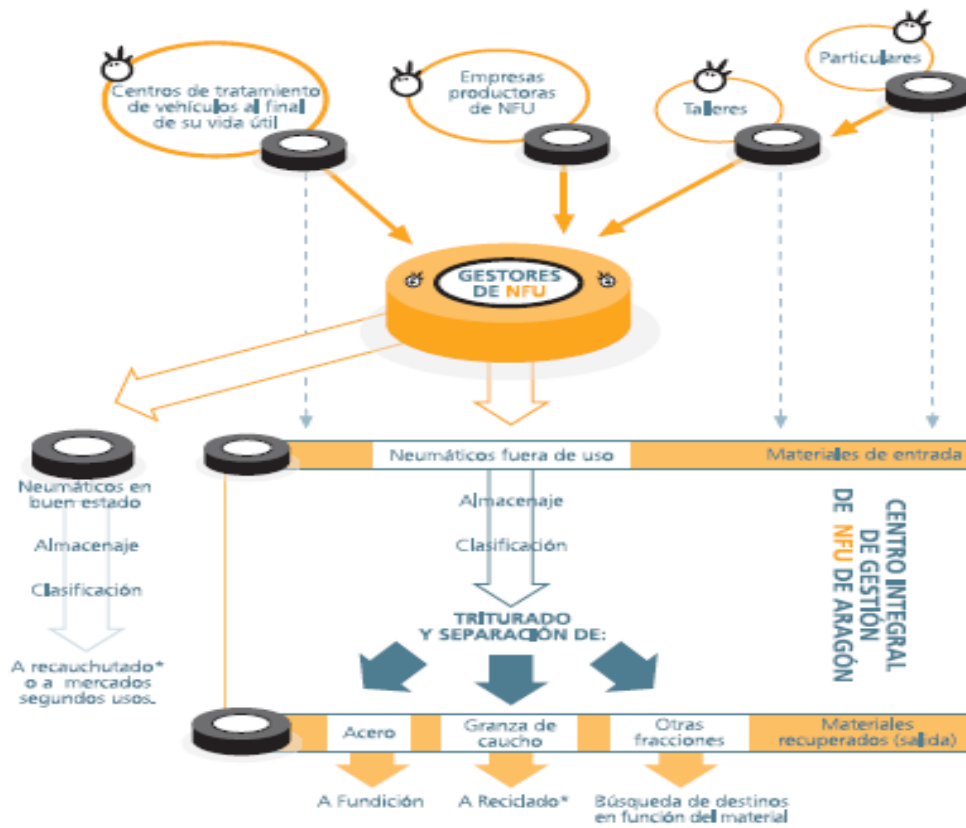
Centros de tratamiento de vehículos al final de su vida útil

Empresas productoras de NFU

Talleres

Particulares

GESTORES DE NFU

Neumáticos en buen estado

Almacenaje

Clasificación

A recauchutado* o a mercados segundos usos.

Neumáticos fuera de uso

Materiales de entrada

Almacenaje

Clasificación

CENTRO INTEGRAL DE GESTIÓN DE NFU DE ARAGÓN

TRITURADO Y SEPARACIÓN DE:

Acero

Granza de caucho

Otras fracciones

Materiales recuperados (salida)

A Fundición

A Reciclado*

Búsqueda de destinos en función del material